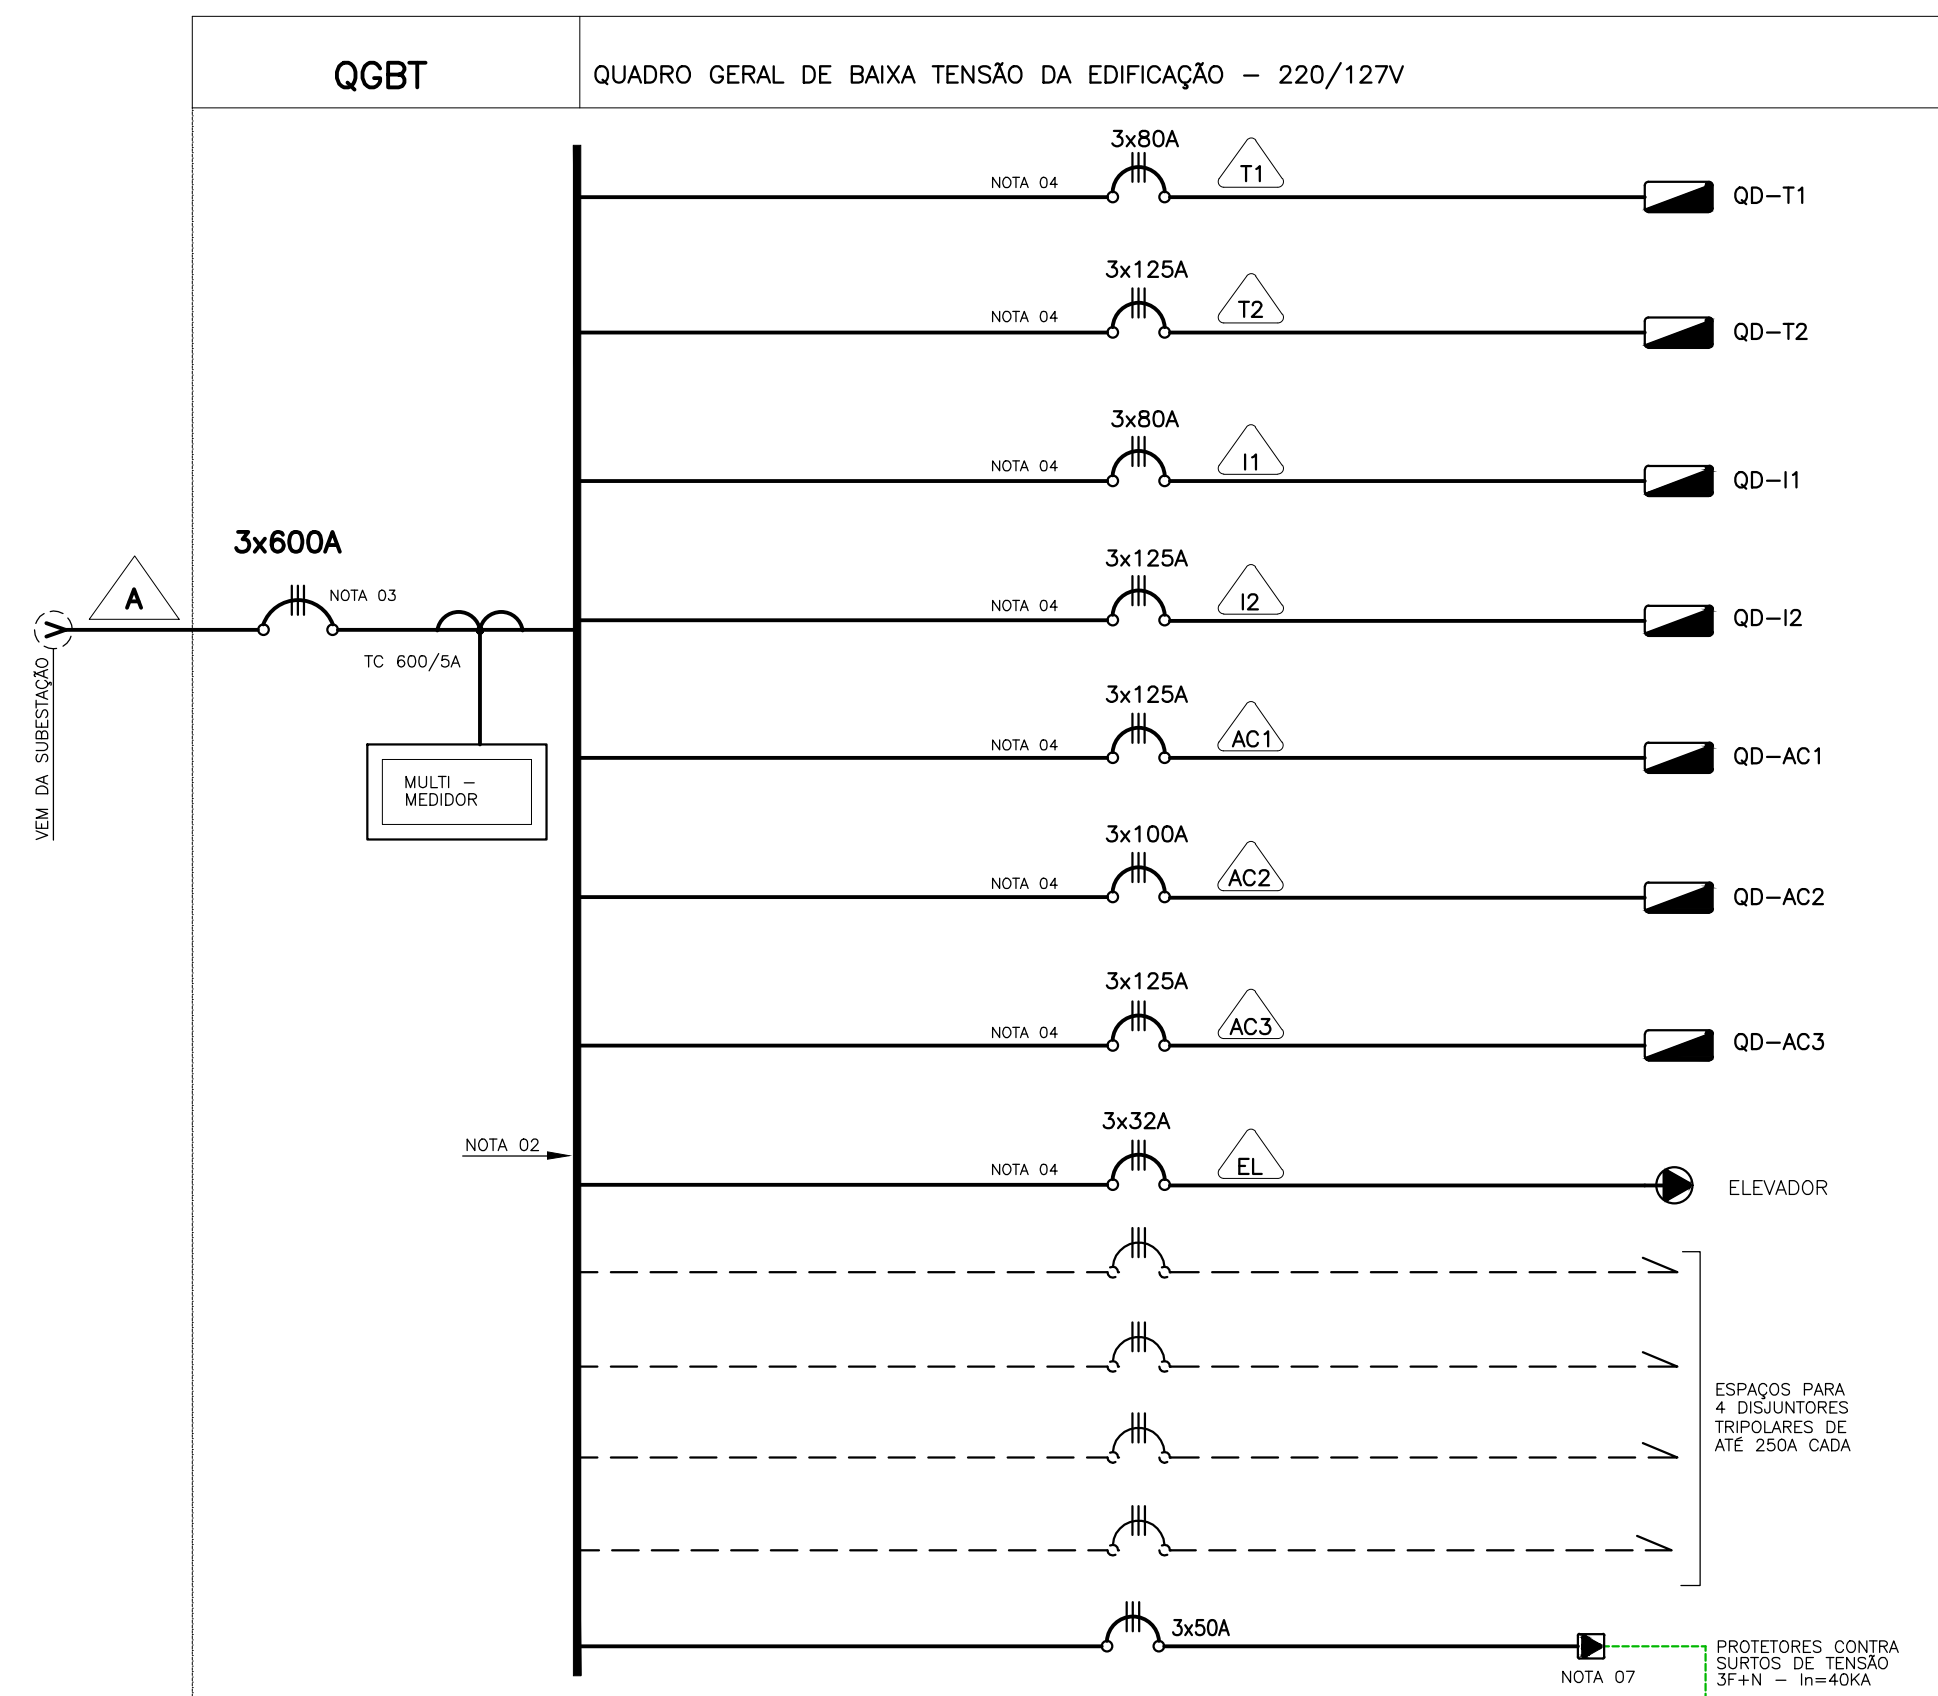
QGBT

QUADRO GERAL DE BAIXA TENSÃO DA EDIFICAÇÃO – 220/127V

3x80A
NOTA 04
T1
QD–T1

3x125A
NOTA 04
T2
QD–T2

3x80A
NOTA 04
I1
QD–I1

3x600A
A
NOTA 03
TC 600/5A
VEM DA SUBESTAÇÃO

3x125A
NOTA 04
I2
QD–I2

MULTI – MEDIDOR

3x125A
NOTA 04
AC1
QD–AC1

3x100A
NOTA 04
AC2
QD–AC2

3x125A
NOTA 04
AC3
QD–AC3

NOTA 02
3x32A
NOTA 04
EL
ELEVADOR

ESPAÇOS PARA 4 DISJUNTORES TRIPOLARES DE ATÉ 250A CADA

3x50A
NOTA 07
PROTETORES CONTRA SURTOS DE TENSÃO 3F+N – In=40KA